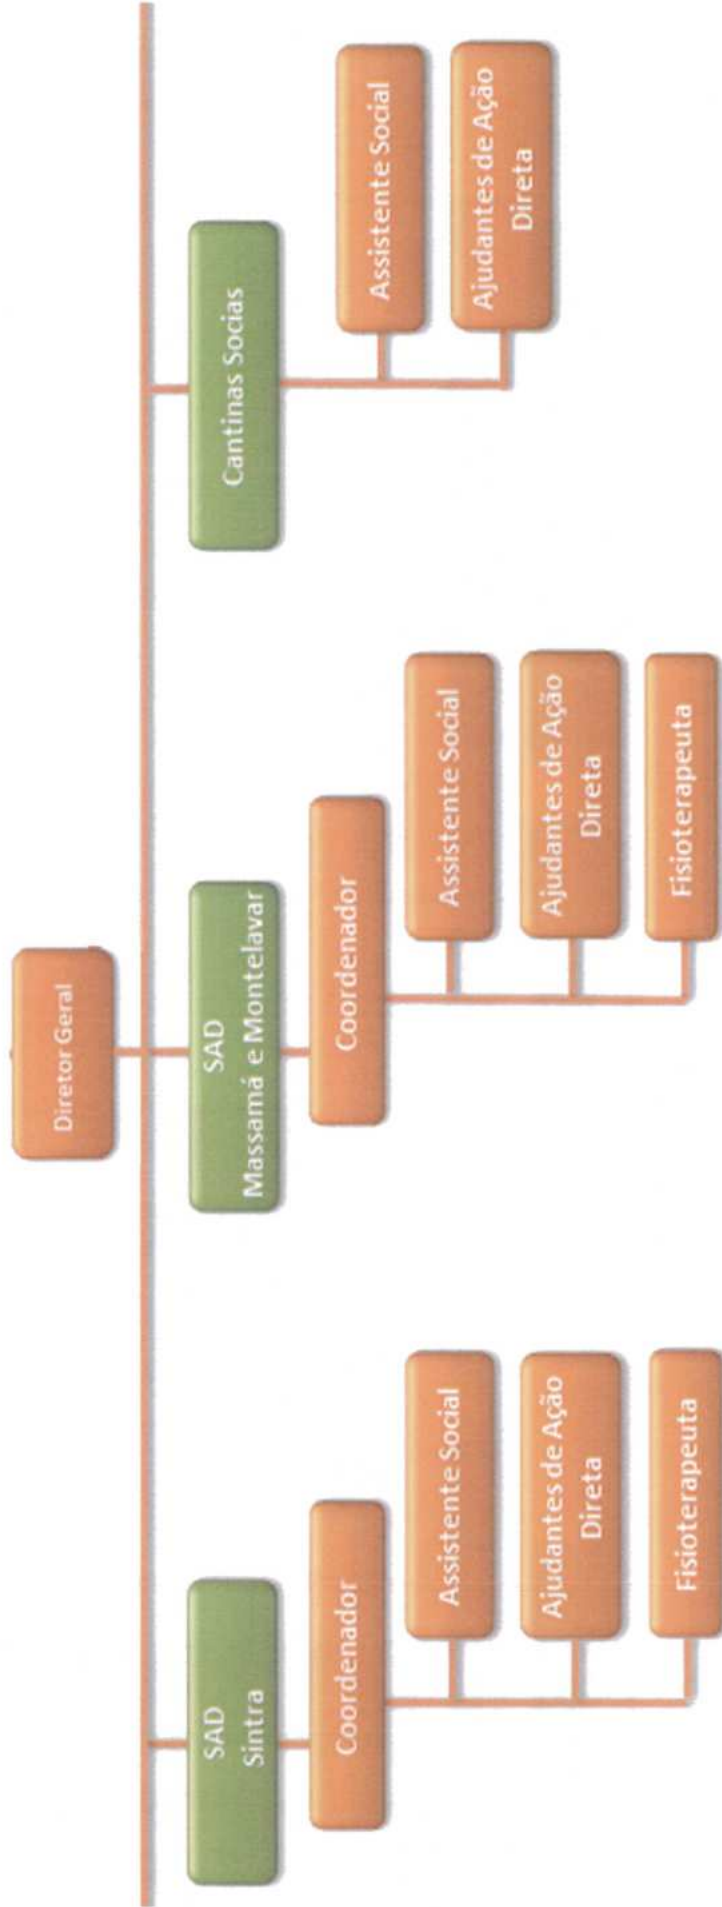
Diretor Geral

SAD Sintra

Coordenador

Assistente Social

Ajudantes de Ação Direta

Fisioterapeuta

SAD Massamá e Montelavar

Coordenador

Assistente Social

Ajudantes de Ação Direta

Fisioterapeuta

Cantinas Socias

Assistente Social

Ajudantes de Ação Direta